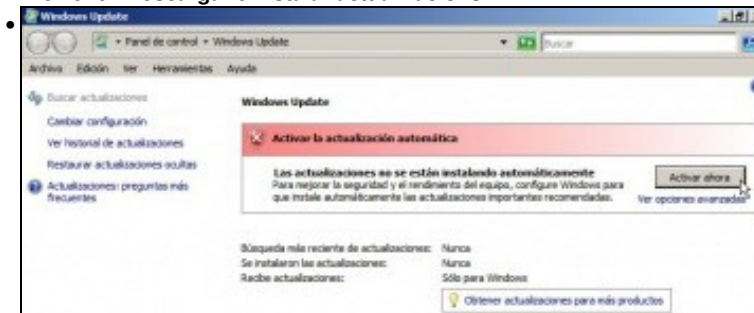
Windows Update

Panel de control ▸ Windows Update

Buscar

Archivo Edición Ver Herramientas Ayuda

Buscar actualizaciones

Cambiar configuración

Ver historial de actualizaciones

Restaurar actualizaciones ocultas

Actualizaciones: preguntas más frecuentes

Windows Update

Activar la actualización automática

Las actualizaciones no se están instalando automáticamente

Para mejorar la seguridad y el rendimiento del equipo, configure Windows para que instale automáticamente las actualizaciones importantes recomendadas.

Activar ahora

Ver opciones avanzadas

Búsqueda más reciente de actualizaciones: Nunca

Se instalaron las actualizaciones: Nunca

Recibe actualizaciones: Sólo para Windows

Obtener actualizaciones para más productos